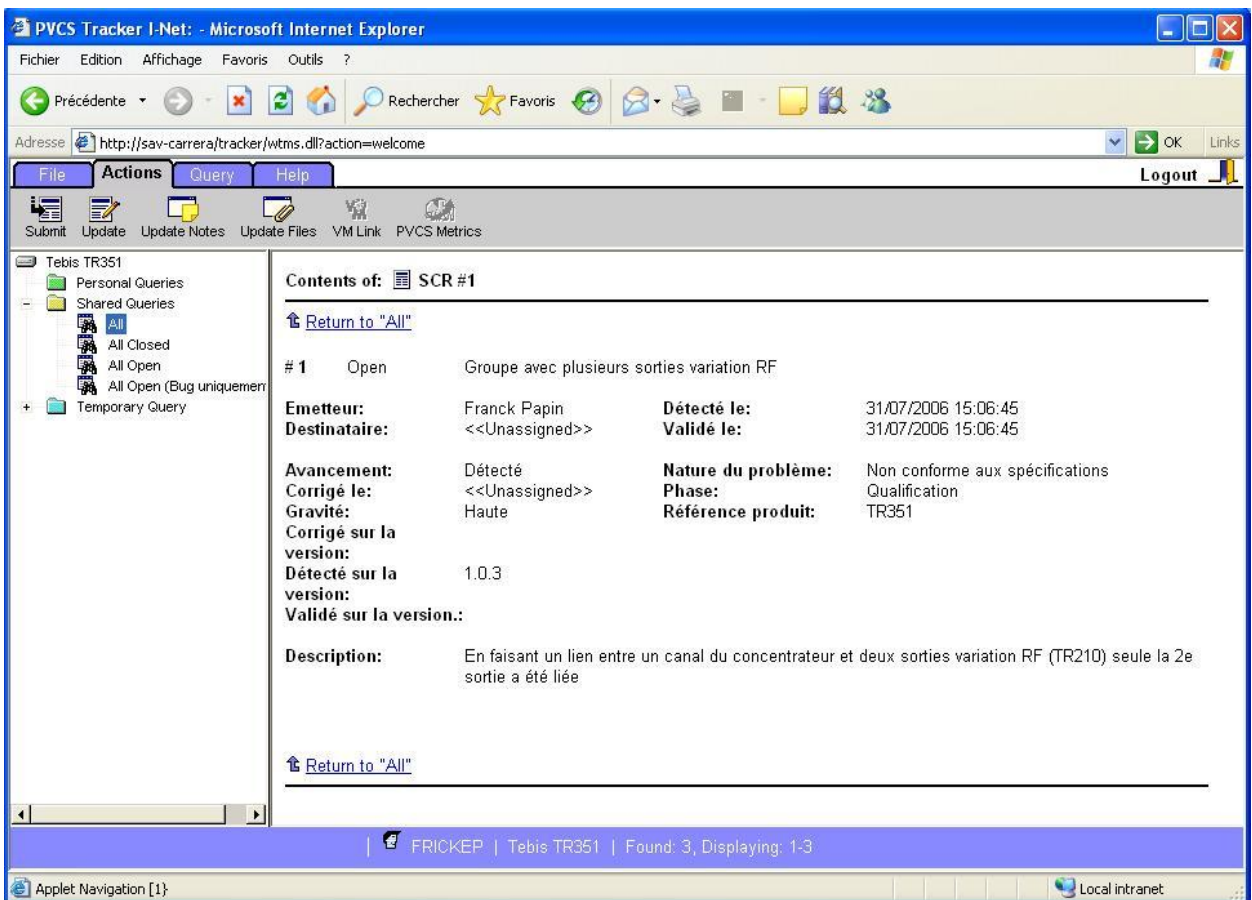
PVCS Tracker I-Net: - Microsoft Internet Explorer

Fichier Edition Affichage Favoris Outils ?

Précédente Rechercher Favoris

Adresse http://sav-carrera/tracker/wtms.dll?action=welcome OK Links

File Actions Query Help Logout

Submit Update Update Notes Update Files VM Link PVCS Metrics

Tebis TR351
Personal Queries
Shared Queries
All
All Closed
All Open
All Open (Bug uniquemen
Temporary Query

Contents of: SCR #1

Return to "All"

| | | | |
|---|---|---|---|
| # 1 | Open | Groupe avec plusieurs sorties variation RF | |
| Emetteur: | Franck Papin | Détecté le: | 31/07/2006 15:06:45 |
| Destinataire: | <<Unassigned>> | Validé le: | 31/07/2006 15:06:45 |
| Avancement: | Détecté | Nature du problème: | Non conforme aux spécifications |
| Corrigé le: | <<Unassigned>> | Phase: | Qualification |
| Gravité: | Haute | Référence produit: | TR351 |
| Corrigé sur la version: | | | |
| Détecté sur la version: | 1.0.3 | | |
| Validé sur la version.: | | | |

Description: En faisant un lien entre un canal du concentrateur et deux sorties variation RF (TR210) seule la 2e sortie a été liée

Return to "All"

| FRICKEP | Tebis TR351 | Found: 3, Displaying: 1-3

Applet Navigation [1] Local intranet